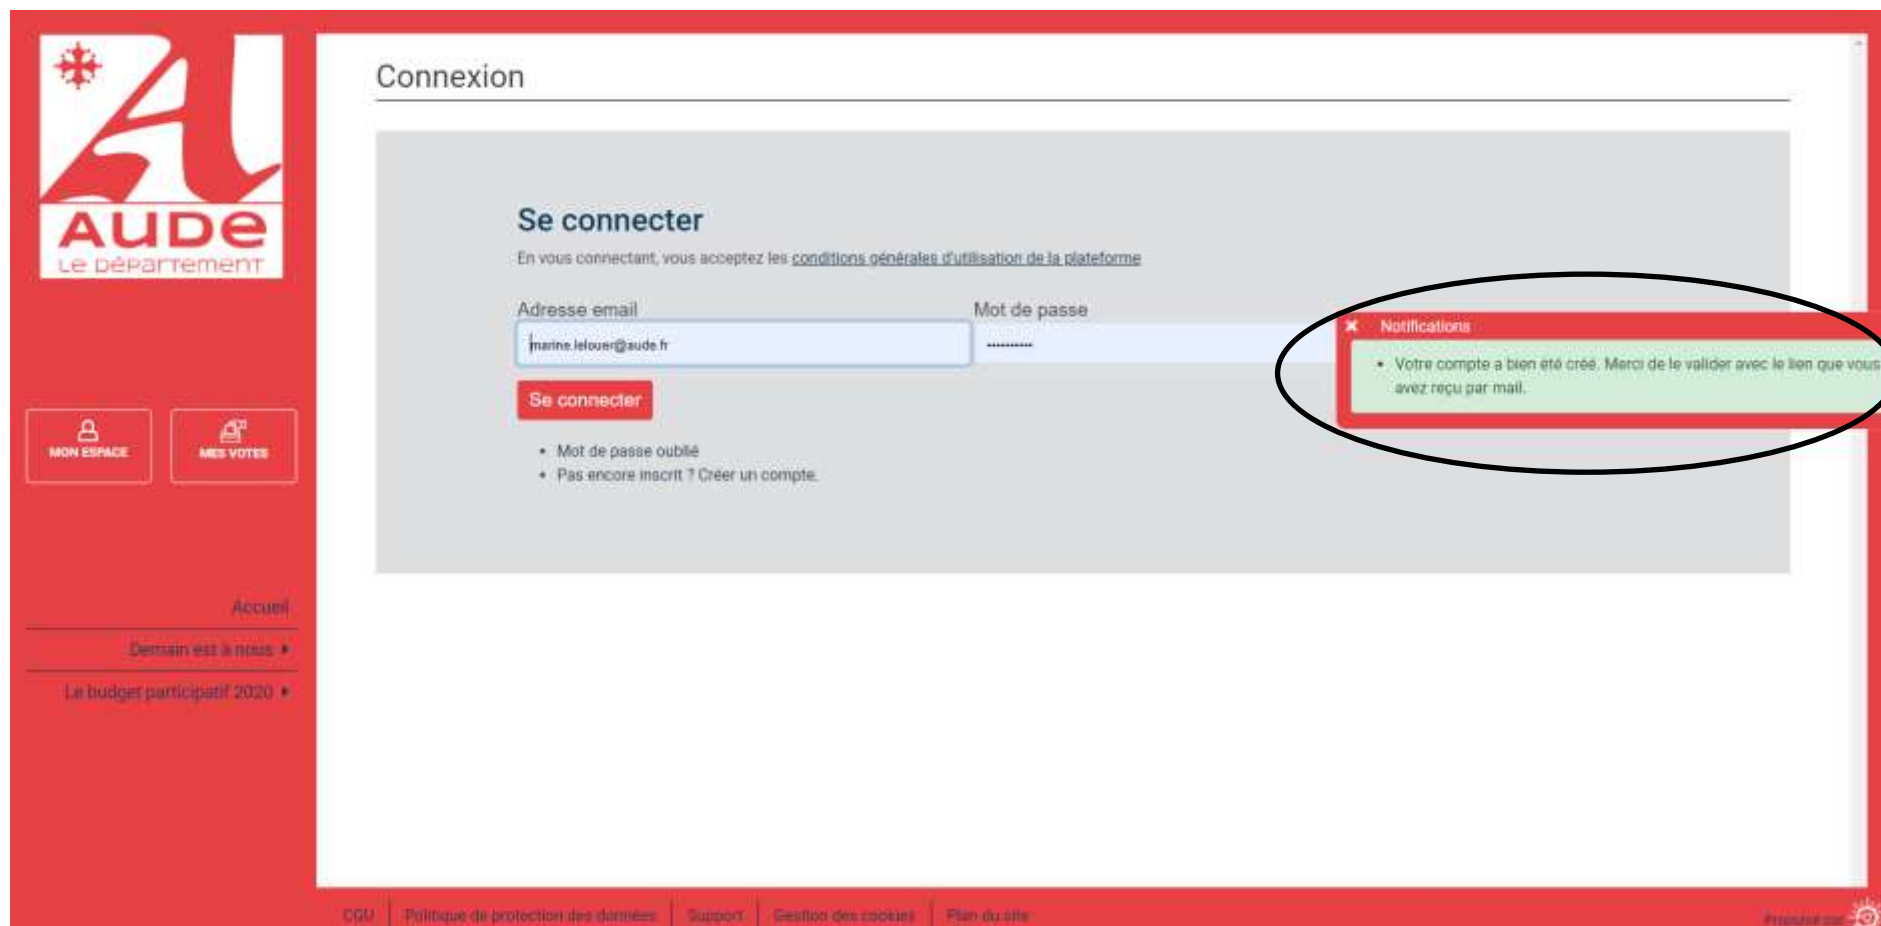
AUDE
Le Département

MON ESPACE
MES VOTES

Accueil
Demain est à nous ▸
Le budget participatif 2020 ▸

Connexion

Se connecter

En vous connectant, vous acceptez les conditions générales d'utilisation de la plateforme

Adresse email
marine.lelouer@aude.fr

Mot de passe
••••••••••

Se connecter

• Mot de passe oublié
• Pas encore inscrit ? Créer un compte.

✖ Notifications
• Votre compte a bien été créé. Merci de le valider avec le lien que vous avez reçu par mail.

CGU | Politique de protection des données | Support | Gestion des cookies | Plan du site

Produit par